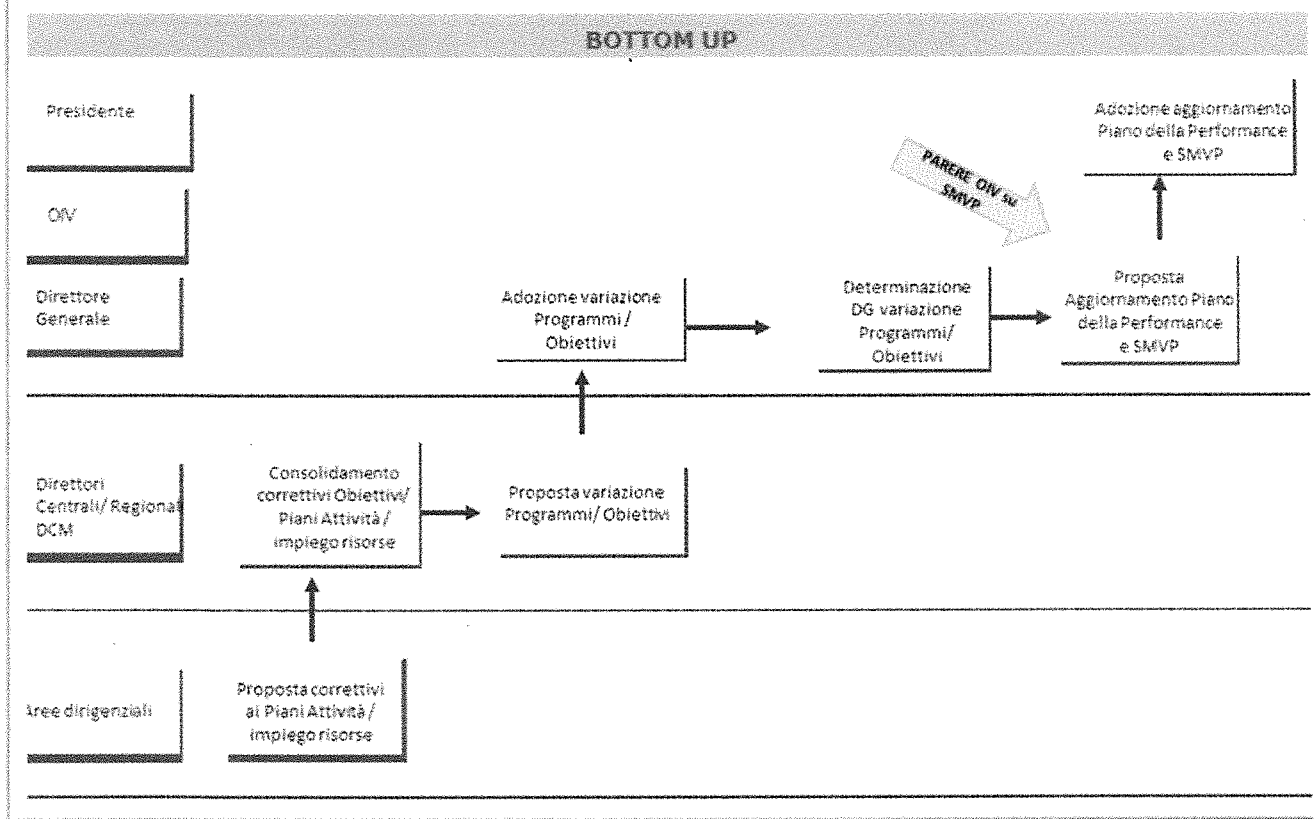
BOTTOM UP

Presidente

OIV

Direttore Generale

Adozione variazione Programmi / Obiettivi

Determinazione DG variazione Programmi/ Obiettivi

PARERE OIV su SMVP

Proposta Aggiornamento Piano della Performance e SMVP

Adozione aggiornamento Piano della Performance e SMVP

Direttori Centrali/ Regionali DCM

Consolidamento correttivi Obiettivi/ Piani Attività / impiego risorse

Proposta variazione Programmi/ Obiettivi

Aree dirigenziali

Proposta correttivi ai Piani Attività / impiego risorse